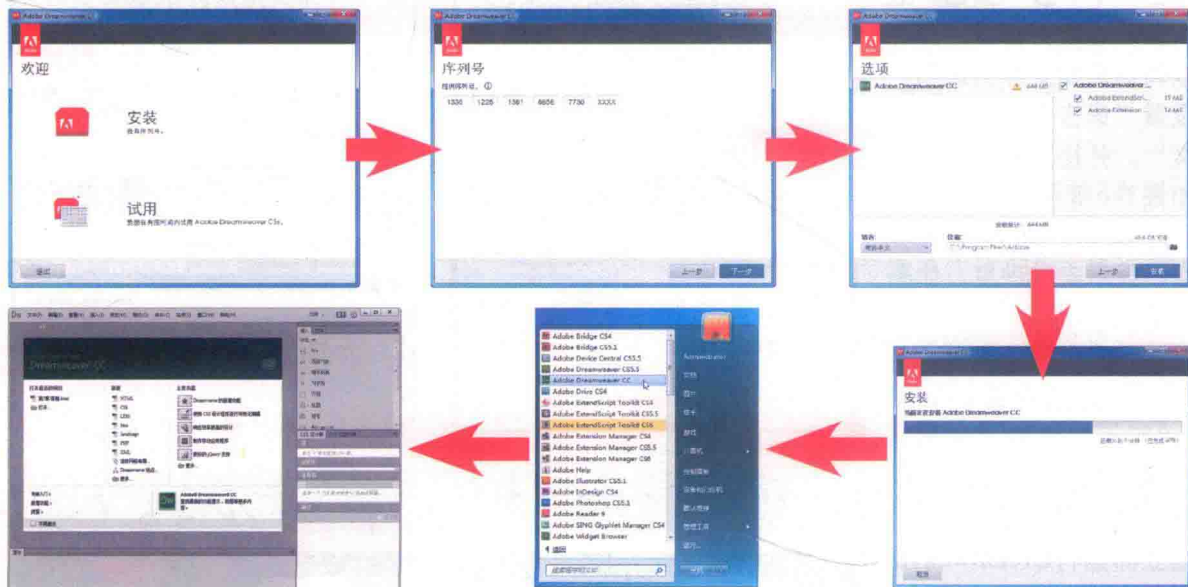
Adobe Dreamweaver CC

欢迎

安装
我有序列号。

试用
我想在有限时间内试用 Adobe Dreamweaver CC。

退出

Adobe Dreamweaver CC

序列号

提供序列号。

1335 1225 1361 8656 7730 XXXX

上一步 下一步

Adobe Dreamweaver CC

选项

Adobe Dreamweaver CC

Adobe Dreamweaver CC

Adobe ExtendScri...

Adobe Extension ...

语言：

简体中文

位置：

C:\Program Files\Adobe

上一步 安装

Adobe Dreamweaver CC

安装

当前正在安装 Adobe Dreamweaver CC

取消

Adobe Bridge CS4
Adobe Bridge CS5.1
Adobe Device Central CS5.5
Adobe Dreamweaver CS5.5
Adobe Dreamweaver CC
Adobe Drive CS4
Adobe ExtendScript Toolkit CS4
Adobe ExtendScript Toolkit CS5.5
Adobe ExtendScript Toolkit CS6
Adobe Extension Manager CS4
Adobe Extension Manager CS5.5
Adobe Extension Manager CS6
Adobe Help
Adobe Illustrator CS5.1
Adobe InDesign CS4
Adobe Photoshop CS4
Adobe Reader 9
Adobe SING Glyphlet Manager CS4
Adobe Widget Browser
返回

Administrator
文档
图片
音乐
游戏
计算机
控制面板
设备和打印机
默认程序
帮助和支持
运行...

Dw

Dreamweaver CC

打开最近的项目

打开...

新建

HTML
CSS
LESS
Sass
JavaScript
PHP
XML
流体网格布局...
Dreamweaver 站点...
更多...

主要功能

Adobe Dreamweaver CC

不再显示